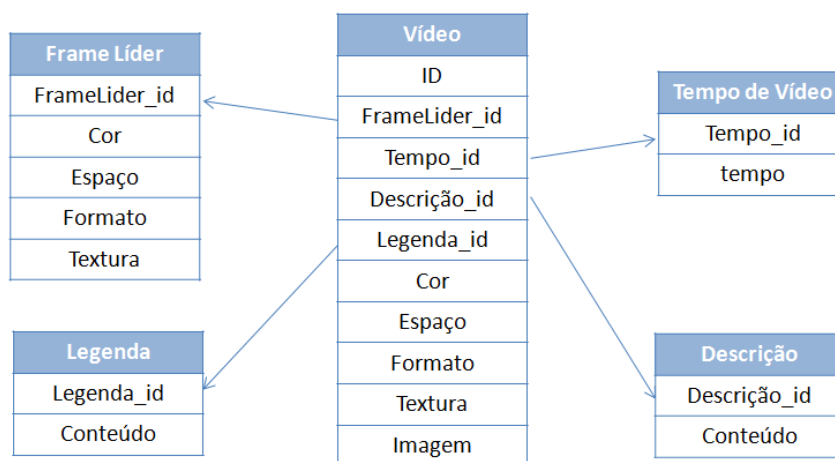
Frame Líder

FrameLider_id

Cor

Espaço

Formato

Textura

Vídeo

ID

FrameLider_id

Tempo_id

Descrição_id

Legenda_id

Cor

Espaço

Formato

Textura

Imagem

Tempo de Vídeo

Tempo_id

tempo

Legenda

Legenda_id

Conteúdo

Descrição

Descrição_id

Conteúdo